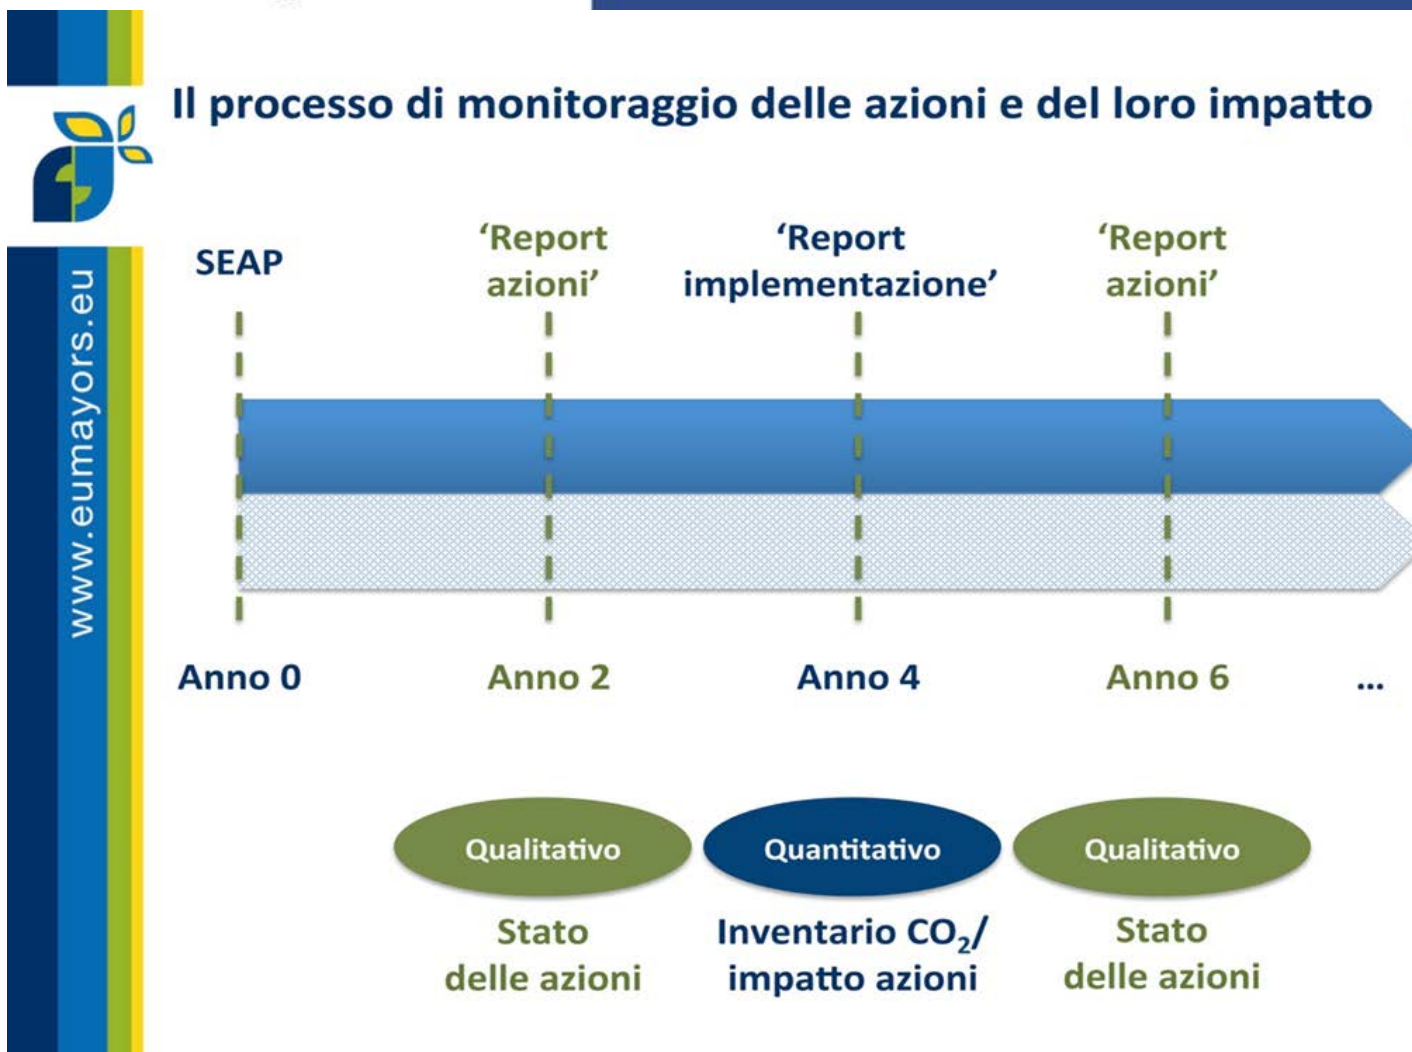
www.eumayors.eu

Il processo di monitoraggio delle azioni e del loro impatto

SEAP

'Report azioni'

'Report implementazione'

'Report azioni'

Anno 0

Anno 2

Anno 4

Anno 6

...

Qualitativo

Stato delle azioni

Quantitativo

Inventario $CO_2$/ impatto azioni

Qualitativo

Stato delle azioni